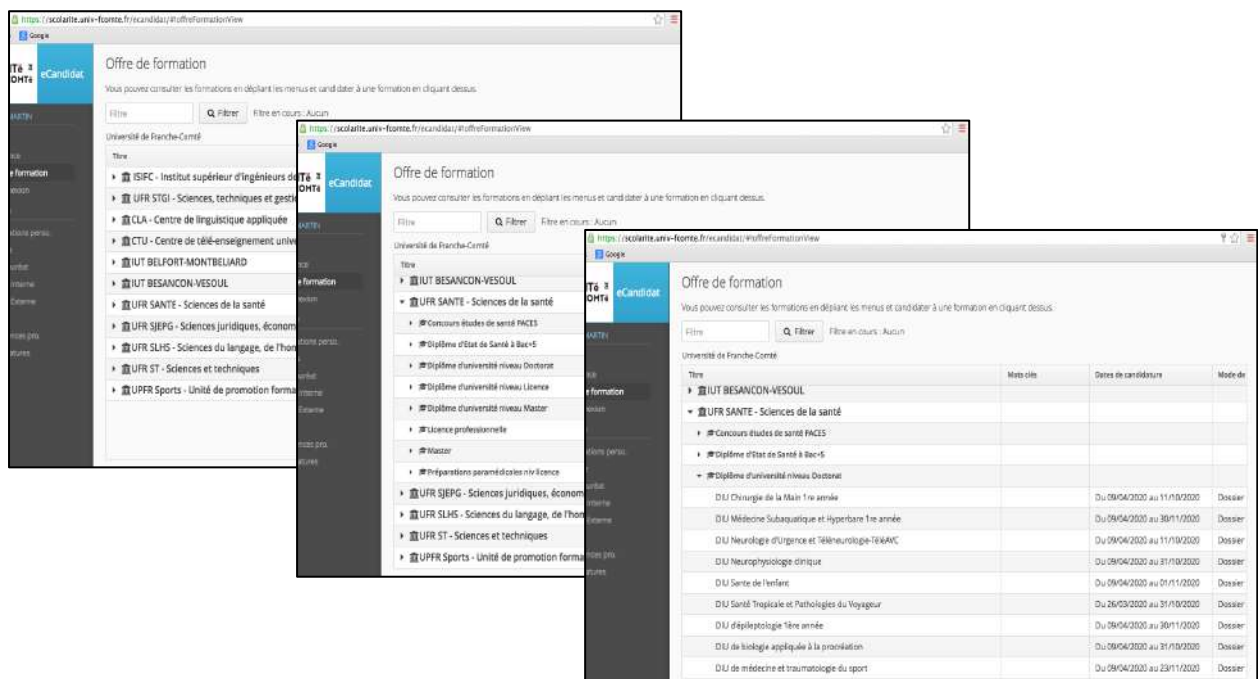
https://scolarite.univ-fcomte.fr/ecandidat/#!offreFormationView

Google

TÉ
OMTÉ

eCandidat

Offre de formation

Vous pouvez consulter les formations en dépliant les menus et candidater à une formation en cliquant dessus.

Filtre

Filtrer

Filtre en cours : Aucun

Université de Franche-Comté

Titre

ISIFC - Institut supérieur d'ingénieurs de

UFR STGI - Sciences, techniques et gesti

CLA - Centre de linguistique appliquée

CTU - Centre de télé-enseignement unive

IUT BELFORT-MONTBELIARD

IUT BESANCON-VESOUL

UFR SANTE - Sciences de la santé

UFR SJEPG - Sciences juridiques, économ

UFR SLHS - Sciences du langage, de l'hom

UFR ST - Sciences et techniques

UPFR Sports - Unité de promotion forma

https://scolarite.univ-fcomte.fr/ecandidat/#!offreFormationView

Google

TÉ
OMTÉ

eCandidat

Offre de formation

Vous pouvez consulter les formations en dépliant les menus et candidater à une formation en cliquant dessus.

Filtre

Filtrer

Filtre en cours : Aucun

Université de Franche-Comté

Titre

IUT BESANCON-VESOUL

UFR SANTE - Sciences de la santé

Concours études de santé PACES

Diplôme d'Etat de Santé à Bac+5

Diplôme d'université niveau Doctorat

Diplôme d'université niveau Licence

Diplôme d'université niveau Master

Licence professionnelle

Master

Préparations paramédicales niv licence

UFR SJEPG - Sciences juridiques, économ

UFR SLHS - Sciences du langage, de l'hom

UFR ST - Sciences et techniques

UPFR Sports - Unité de promotion forma

https://scolarite.univ-fcomte.fr/ecandidat/#!offreFormationView

Google

TÉ
OMTÉ

eCandidat

Offre de formation

Vous pouvez consulter les formations en dépliant les menus et candidater à une formation en cliquant dessus.

Filtre

Filtrer

Filtre en cours : Aucun

Université de Franche-Comté

| Titre | Mots clés | Dates de candidature | Mode de |
|---|---|---|---|
| IUT BESANCON-VESOUL | | | |
| UFR SANTE - Sciences de la santé | | | |
| Concours études de santé PACES | | | |
| Diplôme d'Etat de Santé à Bac+5 | | | |
| Diplôme d'université niveau Doctorat | | | |
| DIU Chirurgie de la Main 1re année | | Du 09/04/2020 au 11/10/2020 | Dossier |
| DIU Médecine Subaquatique et Hyperbare 1re année | | Du 09/04/2020 au 30/11/2020 | Dossier |
| DIU Neurologie d'Urgence et Téléneurologie-TéléAVC | | Du 09/04/2020 au 11/10/2020 | Dossier |
| DIU Neurophysiologie clinique | | Du 09/04/2020 au 31/10/2020 | Dossier |
| DIU Sante de l'enfant | | Du 09/04/2020 au 01/11/2020 | Dossier |
| DIU Santé Tropicale et Pathologies du Voyageur | | Du 26/03/2020 au 31/10/2020 | Dossier |
| DIU d'épileptologie 1ère année | | Du 09/04/2020 au 30/11/2020 | Dossier |
| DIU de biologie appliquée à la procréation | | Du 09/04/2020 au 31/10/2020 | Dossier |
| DIU de médecine et traumatologie du sport | | Du 09/04/2020 au 23/11/2020 | Dossier |